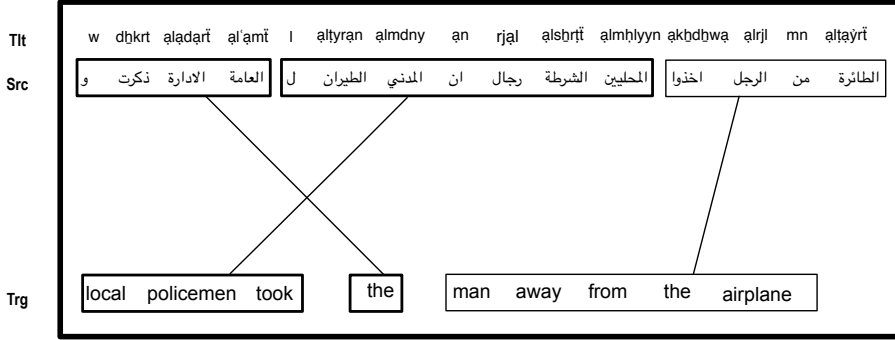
Tlt w dḫkrt ạlạdạrẗ ạlʿạmẗ l ạltyrạn ạlmdny ạn rjạl ạlsẖrṭẗ ạlmḥlyyn ạkẖdẖwạ ạlrjl mn ạlṭạỷrẗ

Src و ذكرت الادارة العامة ل الطيران المدني ان رجال الشرطة المحليين اخذوا الرجل من الطائرة

Trg local policemen took the man away from the airplane